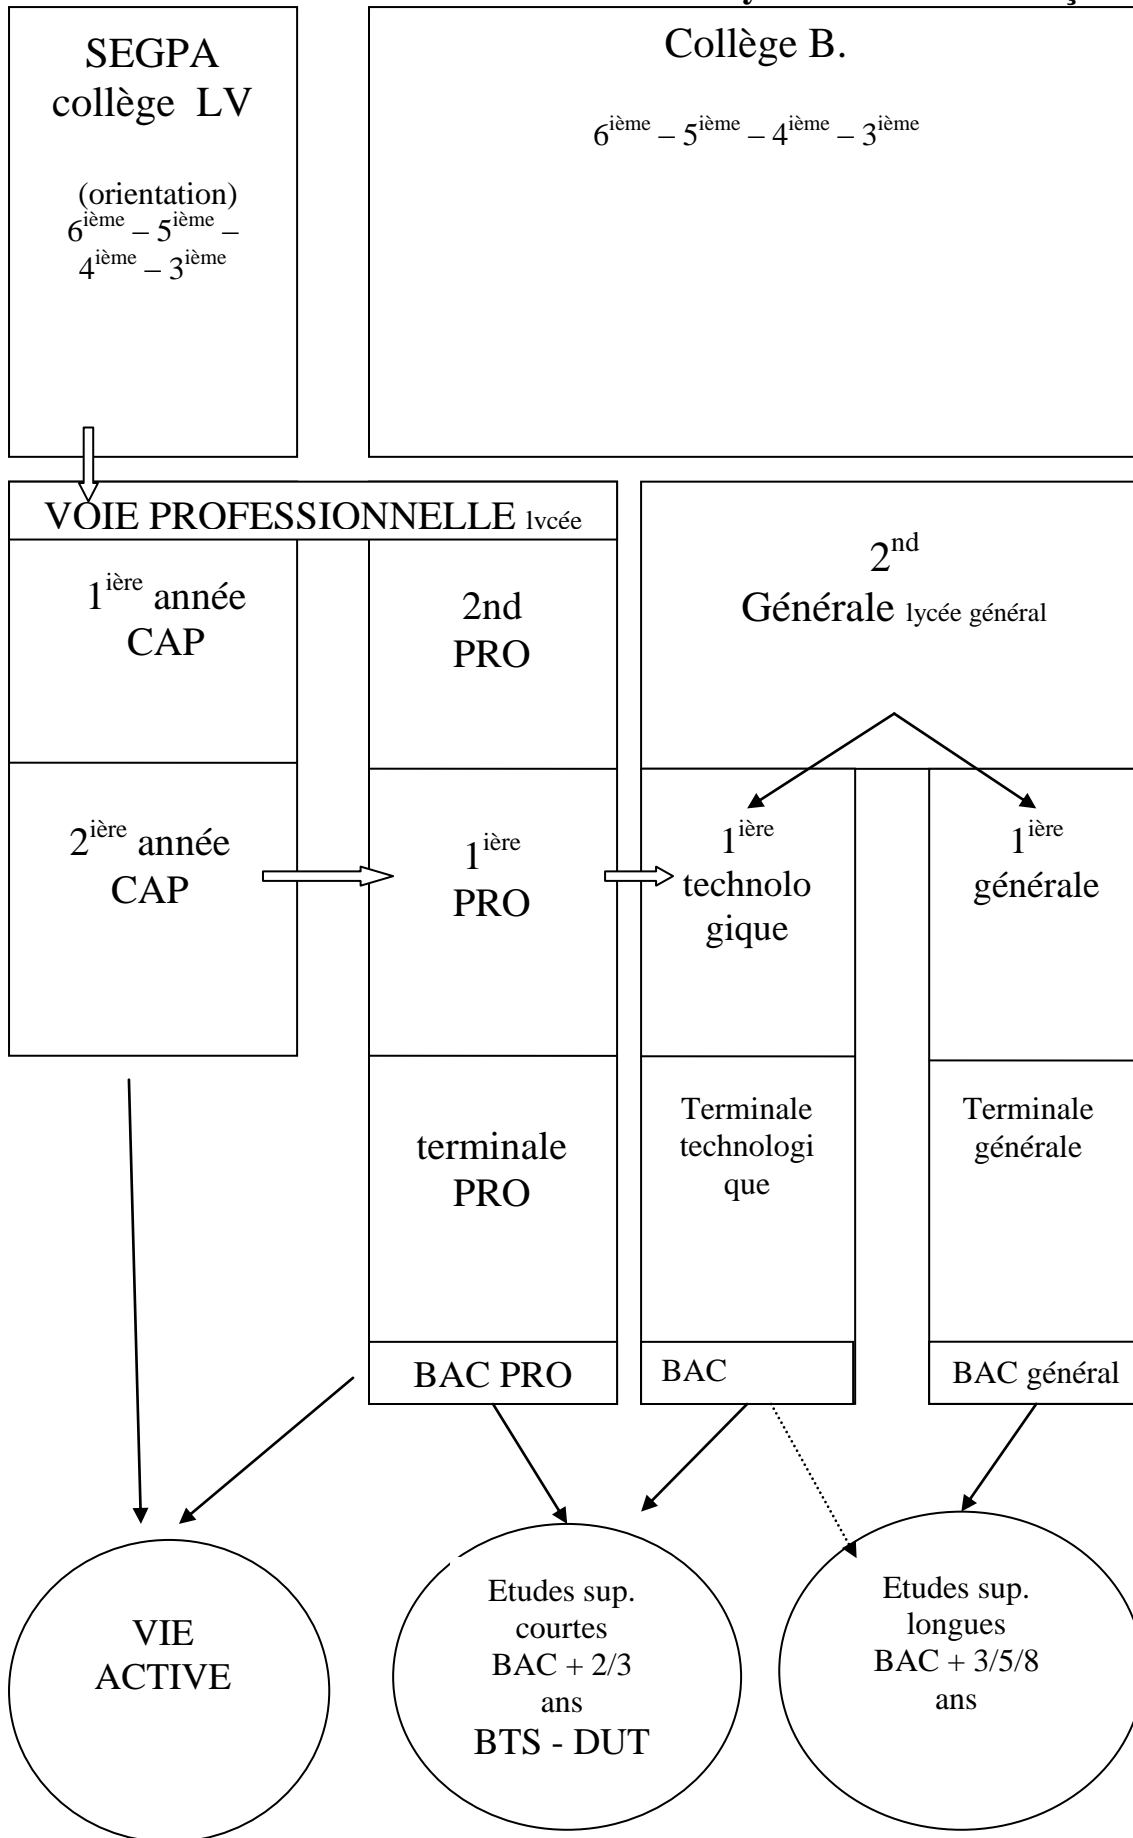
SEGPA collège LV

(orientation) $6^{ième} - 5^{ième} - 4^{ième} - 3^{ième}$

Collège B.

$6^{ième} - 5^{ième} - 4^{ième} - 3^{ième}$

VOIE PROFESSIONNELLE lycée

$1^{ière}$ année CAP

$2^{ière}$ année CAP

2nd PRO

$1^{ière}$ PRO

terminale PRO

BAC PRO

$2^{nd}$ Générale lycée général

$1^{ière}$ technologique

Terminale technologique

BAC

$1^{ière}$ générale

Terminale générale

BAC général

VIE ACTIVE

Etudes sup. courtes BAC + 2/3 ans BTS - DUT

Etudes sup. longues BAC + 3/5/8 ans